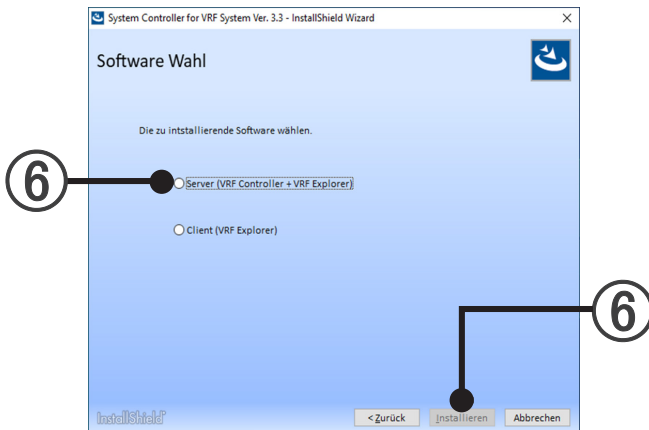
System Controller for VRF System Ver. 3.3 - InstallShield Wizard

×

Software Wahl

Die zu intstallierende Software wählen.

⑥

Server (VRF Controller + VRF Explorer)

Client (VRF Explorer)

⑥

InstallShield

< Zurück

Installieren

Abbrechen